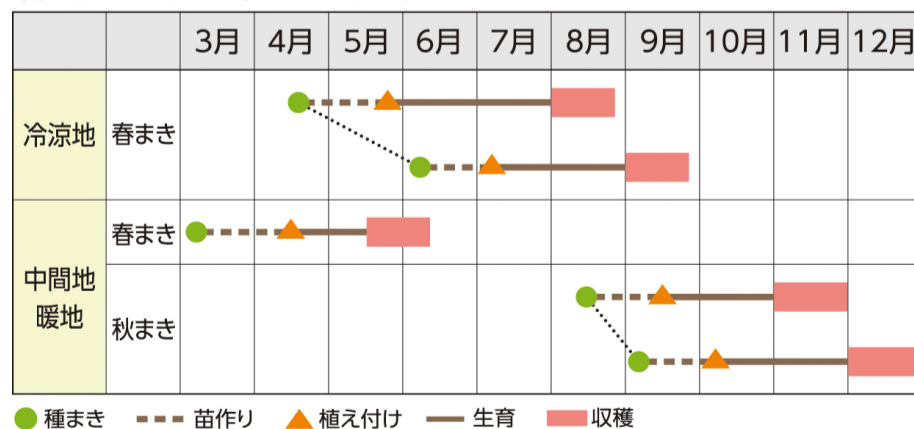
| | | 3月 | 4月 | 5月 | 6月 | 7月 | 8月 | 9月 | 10月 | 11月 | 12月 |
|---|---|---|---|---|---|---|---|---|---|---|---|
| 冷涼地 | 春まき | | | | | | | | | | |
| 中間地 暖地 | 春まき | | | | | | | | | | |
| | 秋まき | | | | | | | | | | |

種まき　苗作り　植え付け　生育　収穫